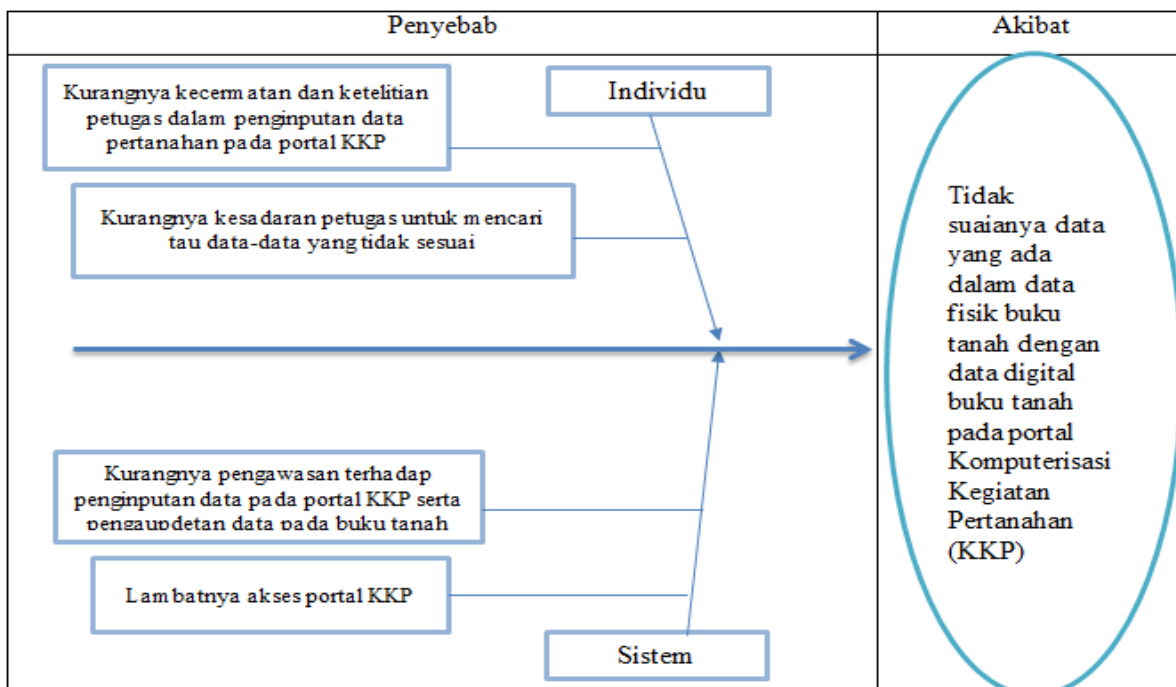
| Penyebab | Akibat |
|---|---|

Kurangnya kecermatan dan ketelitian petugas dalam penginputan data pertanahan pada portal KKP

Individu

Kurangnya kesadaran petugas untuk mencari tau data-data yang tidak sesuai

Kurangnya pengawasan terhadap penginputan data pada portal KKP serta pengaupdetan data pada buku tanah

Lambatnya akses portal KKP

Sistem

Tidak suaianya data yang ada dalam data fisik buku tanah dengan data digital buku tanah pada portal Komputerisasi Kegiatan Pertanahan (KKP)